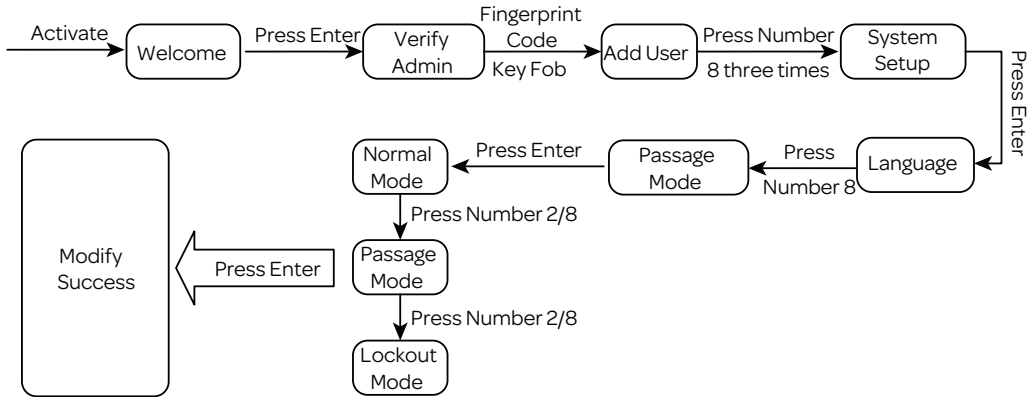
Activate
Welcome
Press Enter
Verify Admin
Fingerprint
Code
Key Fob
Add User
Press Number
8 three times
System Setup
Press Enter
Language
Press
Number 8
Passage Mode
Press Enter
Normal Mode
Press Number 2/8
Passage Mode
Press Number 2/8
Lockout Mode
Press Enter
Modify Success